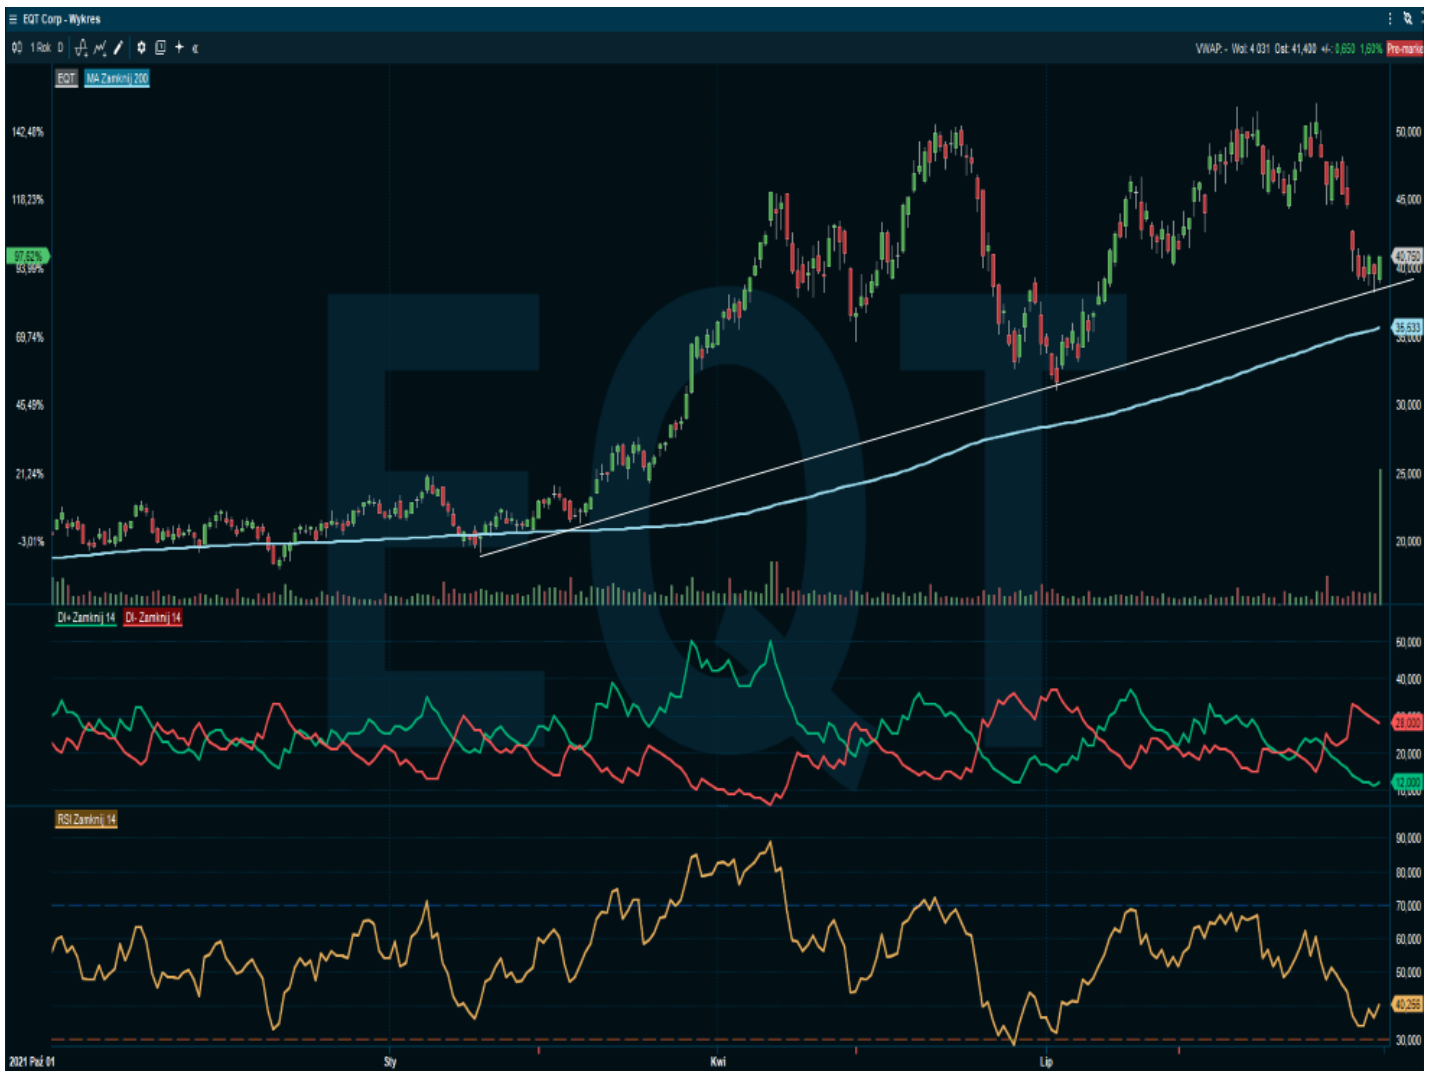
EQT Corp - Wykres

1 Rok D

VWAP: - Wol: 4 031 Ost: 41,400 +/-: 0,650 1,60% Pre-marke

EQT MA Zamknij 200

142,48%
118,23%
97,62%
93,99%
69,74%
45,49%
21,24%
-3,01%

50,000
45,000
40,760
40,000
36,633
35,000
30,000
25,000
20,000

EQT

DI+ Zamknij 14 DI- Zamknij 14

50,000
40,000
28,000
20,000
12,000
10,000

RSI Zamknij 14

90,000
80,000
70,000
60,000
50,000
40,256
30,000

2021 Paź 01
Sty
Kwi
Lip